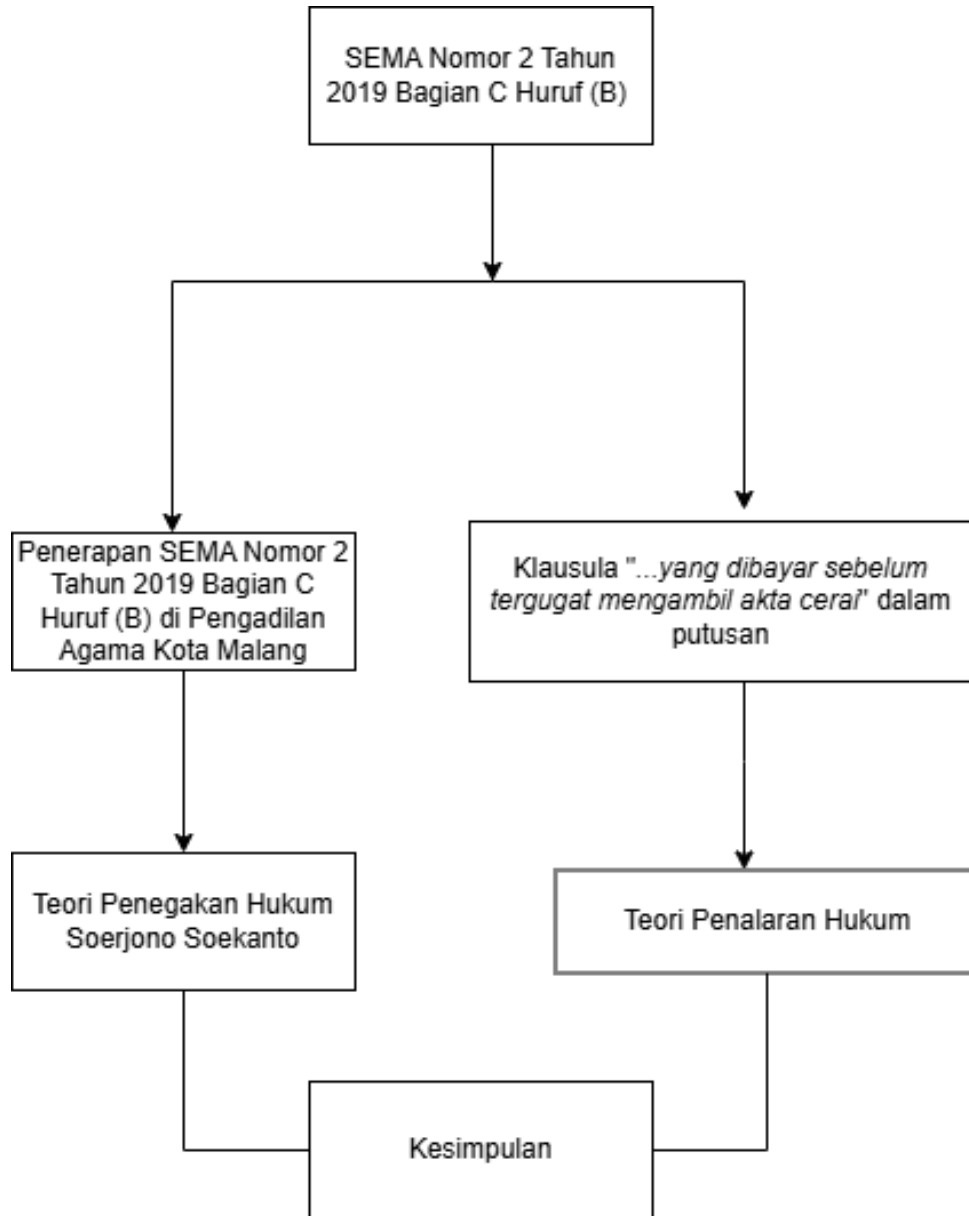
SEMA Nomor 2 Tahun 2019 Bagian C Huruf (B)

Penerapan SEMA Nomor 2 Tahun 2019 Bagian C Huruf (B) di Pengadilan Agama Kota Malang

Klausula "...yang dibayar sebelum tergugat mengambil akta cerai" dalam putusan

Teori Penegakan Hukum Soerjono Soekanto

Teori Penalaran Hukum

Kesimpulan